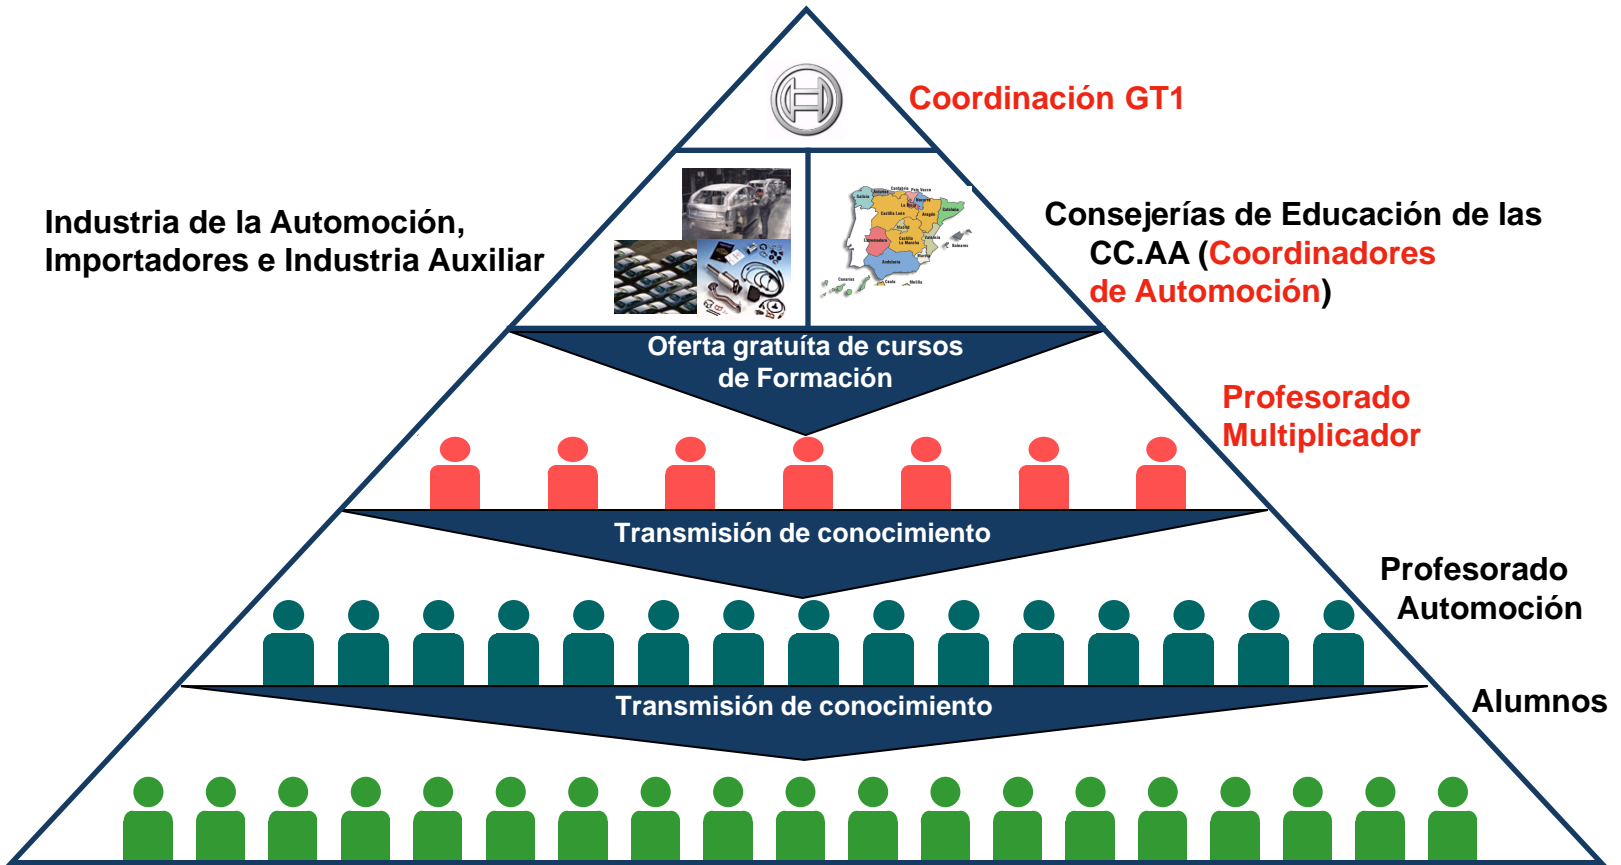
Coordinación GT1

Industria de la Automoción, Importadores e Industria Auxiliar

Consejerías de Educación de las CC.AA (Coordinadores de Automoción)

Oferta gratuíta de cursos de Formación

Profesorado Multiplicador

Transmisión de conocimiento

Profesorado Automoción

Transmisión de conocimiento

Alumnos